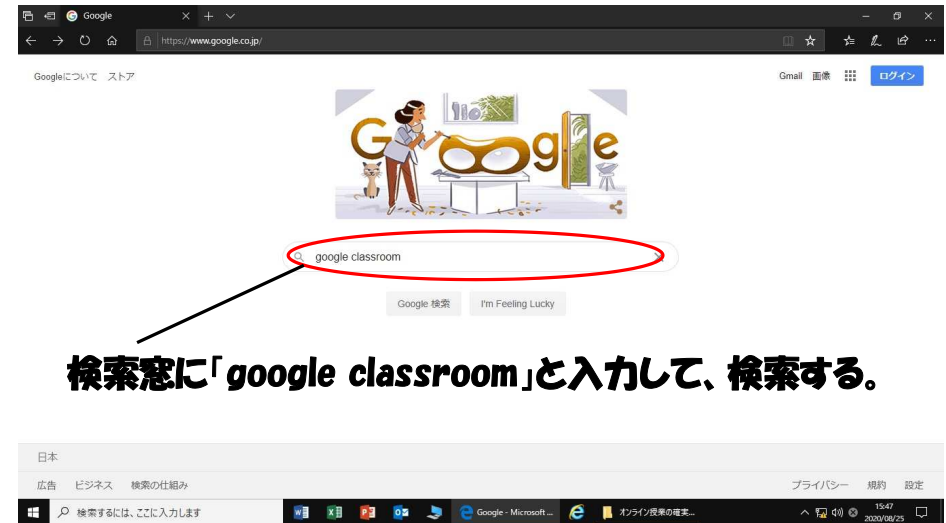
Google

https://www.google.co.jp/

Googleについて ストア

Gmail 画像 ログイン

google classroom

Google 検索 I'm Feeling Lucky

検索窓に「google classroom」と入力して、検索する。

日本

広告 ビジネス 検索の仕組み

プライバシー 規約 設定

検索するには、ここに入力します

Google - Microsoft ...

オンライン授業の確実...

15:47
2020/08/25